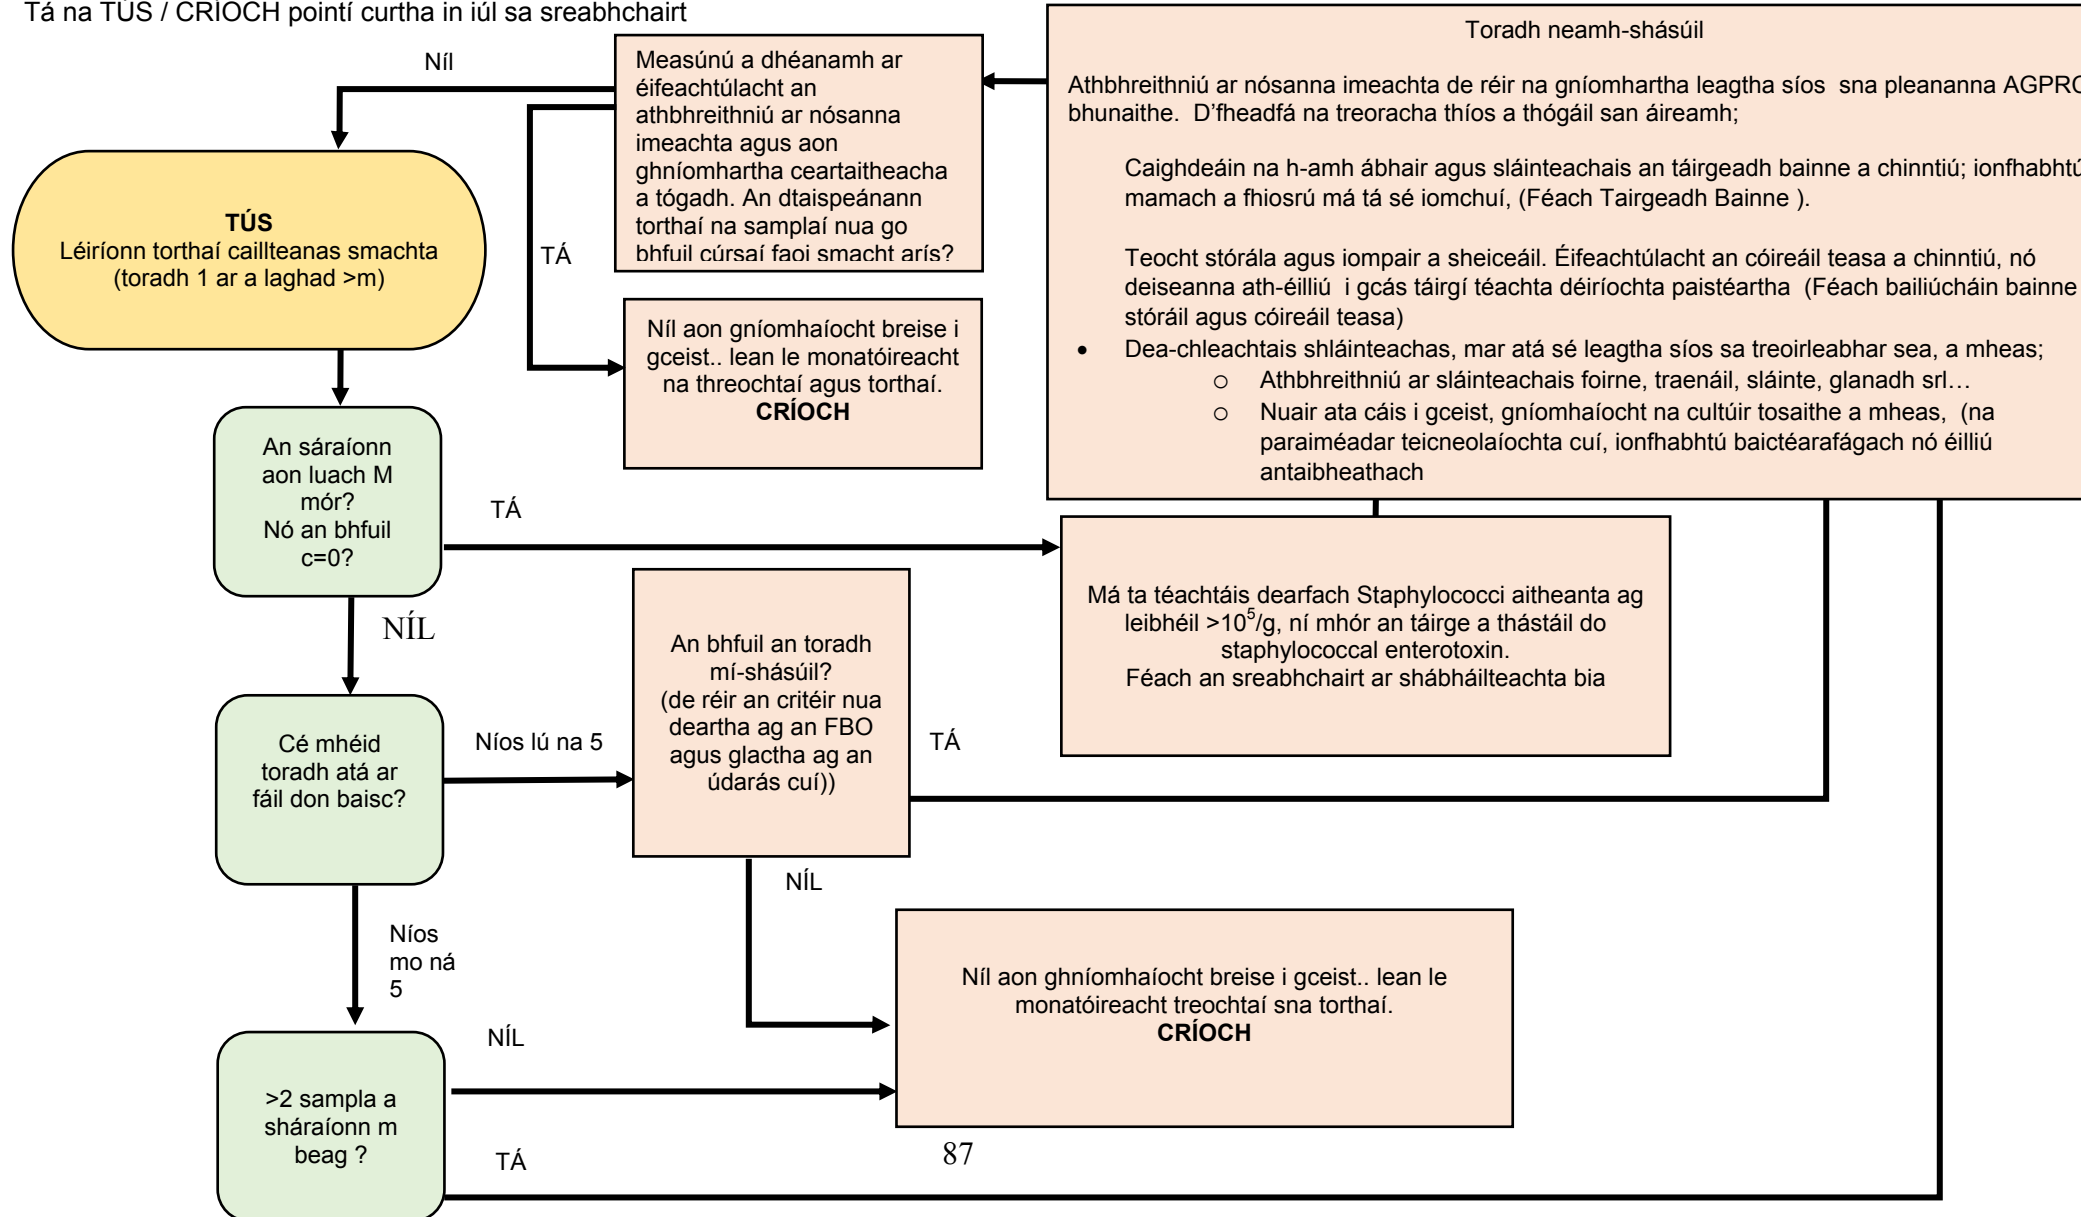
Tá na TÚS / CRÍOCH pointí curtha in iúl sa sreabhchairt

TÚS
Léiríonn torthaí caillteanas smachta (toradh 1 ar a laghad >m)

An sáraíonn aon luach M mór? Nó an bhfuil c=0?

TÁ

NÍL

Cé mhéid toradh atá ar fáil don baisc?

Níos lú na 5

Níos mo ná 5

>2 sampla a sháraíonn m beag ?

NÍL

TÁ

Níl

Measúnú a dhéanamh ar éifeachtúlacht an athbhreithniú ar nósanna imeachta agus aon ghníomhartha ceartaitheacha a tógadh. An dtaispeánann torthaí na samplaí nua go bhfuil cúrsaí faoi smacht arís?

TÁ

Níl aon gníomhaíocht breise i gceist.. lean le monatóireacht na threochtaí agus torthaí.
CRÍOCH

Toradh neamh-shásúil

Athbhreithniú ar nósanna imeachta de réir na gníomhartha leagtha síos sna pleananna AGPRC bhunaithe. D'fheadfá na treoracha thíos a thógáil san áireamh;

Caighdeáin na h-amh ábhair agus sláinteachais an táirgeadh bainne a chinntiú; ionfhabhtú mamach a fhiosrú má tá sé iomchuí, (Féach Tairgeadh Bainne ).

Teocht stórála agus iompair a sheiceáil. Éifeachtúlacht an cóireáil teasa a chinntiú, nó deiseanna ath-éilliú i gcás táirgí téachta déiríochta paistéartha (Féach bailiúcháin bainne stóráil agus cóireáil teasa)

- Dea-chleachtais shláinteachas, mar atá sé leagtha síos sa treoirleabhar sea, a mheas;
  - Athbhreithniú ar sláinteachais foirne, traenáil, sláinte, glanadh srl…
  - Nuair ata cáis i gceist, gníomhaíocht na cultúir tosaithe a mheas, (na paraiméadar teicneolaíochta cuí, ionfhabhtú baictéarafágach nó éilliú antaibheathach

Má ta téachtáis dearfach Staphylococci aitheanta ag leibhéil >$10^5$/g, ní mhór an táirge a thástáil do staphylococcal enterotoxin.
Féach an sreabhchairt ar shábháilteachta bia

An bhfuil an toradh mí-shásúil?
(de réir an critéir nua deartha ag an FBO agus glactha ag an údarás cuí))

TÁ

NÍL

Níl aon ghníomhaíocht breise i gceist.. lean le monatóireacht treochtaí sna torthaí.
CRÍOCH

87